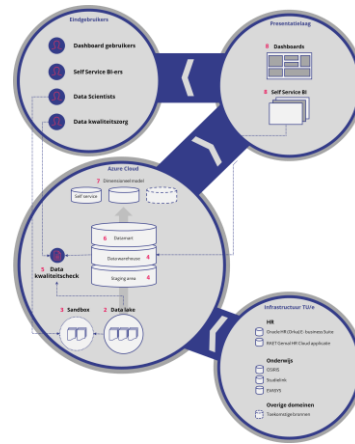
Eindgebruikers

Dashboard gebruikers

Self Service BI-ers

Data Scientists

Data kwaliteitszorg

Presentatielaag

8 Dashboards

8 Self Service BI

Azure Cloud

7 Dimensioneel model

Self service

6 Datamart

Datawarehouse 4

Staging area 4

5 Data kwaliteitscheck

3 Sandbox

2 Data lake

Infrastructuur TU/e

HR

Oracle HR (Dirk2): business Suite

RAET Cornel HR Cloud applicatie

Onderwijs

OSIRIS

Studielink

OWEPS

Overige domeinen

Toekomstige bronnen